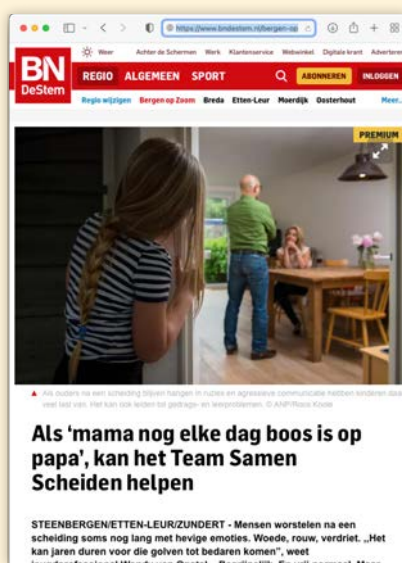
https://www.bndestem.nl/bergen-op

Weer Achter de Schermen Werk Klantenservice Webwinkel Digitale krant Adverteer

BN DeStem

REGIO ALGEMEEN SPORT

ABONNEREN INLOGGEN

Regio wijzigen Bergen op Zoom Breda Etten-Leur Moerdijk Oosterhout Meer

PREMIUM

Als ouders na een scheiding blijven hangen in ruzies en agressieve communicatie hebben kinderen daar veel last van. Het kan ook leiden tot gedrags- en leerproblemen. © ANP/Roos Koole

Als 'mama nog elke dag boos is op papa', kan het Team Samen Scheiden helpen

STEENBERGEN/ETTEN-LEUR/ZUNDERT - Mensen worstelen na een scheiding soms nog lang met hevige emoties. Woede, rouw, verdriet. „Het kan jaren duren voor de golven tot bedaren komen", weet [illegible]